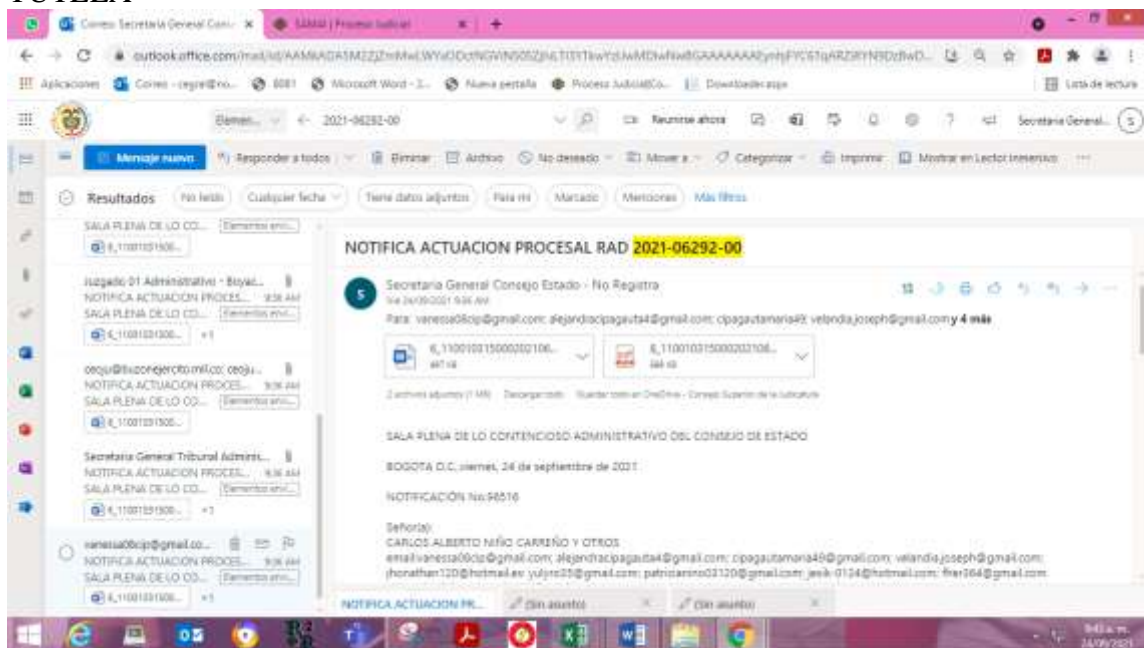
TUTELA

Correo: Secretaria General Cons × | SAMAI | Proceso Judicial × | +

outlook.office.com/mail/id/AAMkADA5M2ZjZmMwLWYzODctNGVlNS05ZjhLTI0YTkwYzIwMDIwNwBGAAAAAAAEymFYC61qARZ8YN9DzBwD...

Aplicaciones | Correo - cegral@ro... | 6081 | Microsoft Word - 3... | Nueva pestaña | Proceso Judicial Co... | Downloader.app | Lista de lectura

Elemen... | 2021-06292-00 | Reunirse ahora | Secretaria General...

Mensaje nuevo | Responder a todos | Eliminar | Archivo | No deseado | Mover a | Categorizar | Imprimir | Mostrar en Lector inmersivo

Resultados | No leído | Cualquier fecha | Tiene datos adjuntos | Para mí | Marcado | Menciones | Más filtros

SALA PLENA DE LO CO... [Elementos envi...]
6_11001031500...

Juzgado 01 Administrativo - Boyac...
NOTIFICA ACTUACION PROCES... 9:38 AM
SALA PLENA DE LO CO... [Elementos envi...]
6_11001031500... +1

ceoju@buzonejercito.mil.co; ceoju...
NOTIFICA ACTUACION PROCES... 9:36 AM
SALA PLENA DE LO CO... [Elementos envi...]
6_11001031500...

Secretaria General Tribunal Adminis...
NOTIFICA ACTUACION PROCES... 9:36 AM
SALA PLENA DE LO CO... [Elementos envi...]
6_11001031500... +1

vanessa08cip@gmail.co...
NOTIFICA ACTUACION PROCES... 9:36 AM
SALA PLENA DE LO CO... [Elementos envi...]
6_11001031500... +1

NOTIFICA ACTUACION PROCESAL RAD 2021-06292-00

Secretaria General Consejo Estado - No Registra
Vie 24/09/2021 9:36 AM
Para: vanessa08cip@gmail.com; alejandracipagauta4@gmail.com; cipagautamaria49; velandia.joseph@gmail.com y 4 más

6_11001031500020210... 487 KB
6_11001031500020210... 346 KB

2 archivos adjuntos (1 MB) Descargar todo Guardar todo en OneDrive - Consejo Superior de la Judicatura

SALA PLENA DE LO CONTENCIOSO ADMINISTRATIVO DEL CONSEJO DE ESTADO

BOGOTA D.C. viernes, 24 de septiembre de 2021

NOTIFICACION No.98516

Señor(a):
CARLOS ALBERTO NIÑO CARREÑO Y OTROS
email:vanessa08cip@gmail.com; alejandracipagauta4@gmail.com; cipagautamaria49@gmail.com; velandia.joseph@gmail.com; jhonathan120@hotmail.es; yulyro35@gmail.com; patriciamino03120@gmail.com; jesik-0124@hotmail.com; fher364@gmail.com

NOTIFICA ACTUACION PR... | (Sin asunto) | (Sin asunto)

9:49 a. m.
24/09/2021